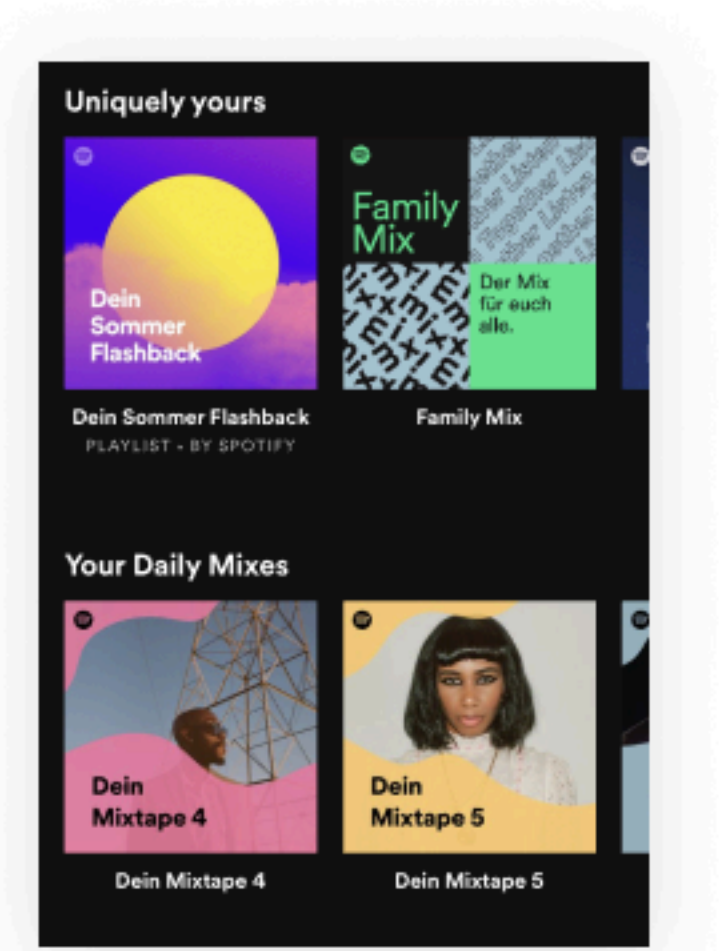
Uniquely yours

Dein Sommer Flashback

Family Mix

Der Mix für euch alle.

Dein Sommer Flashback
PLAYLIST • BY SPOTIFY

Family Mix

Your Daily Mixes

Dein Mixtape 4

Dein Mixtape 5

Dein Mixtape 4

Dein Mixtape 5